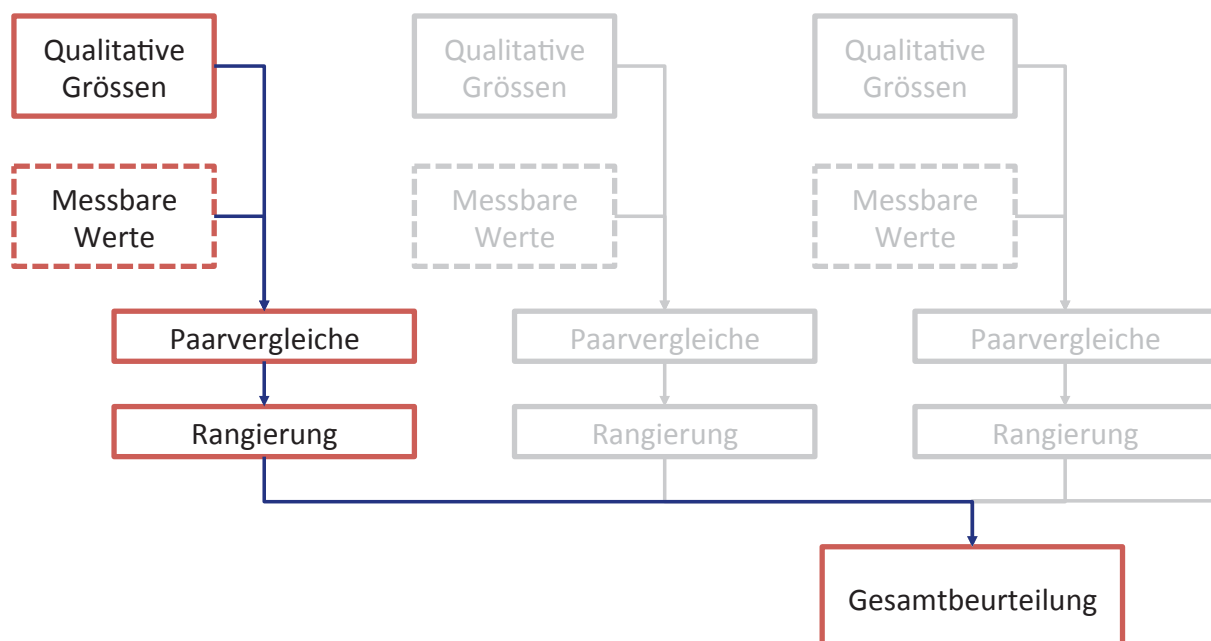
Qualitative Grössen

Messbare Werte

Paarvergleiche

Rangierung

Qualitative Grössen

Messbare Werte

Paarvergleiche

Rangierung

Qualitative Grössen

Messbare Werte

Paarvergleiche

Rangierung

Gesamtbeurteilung